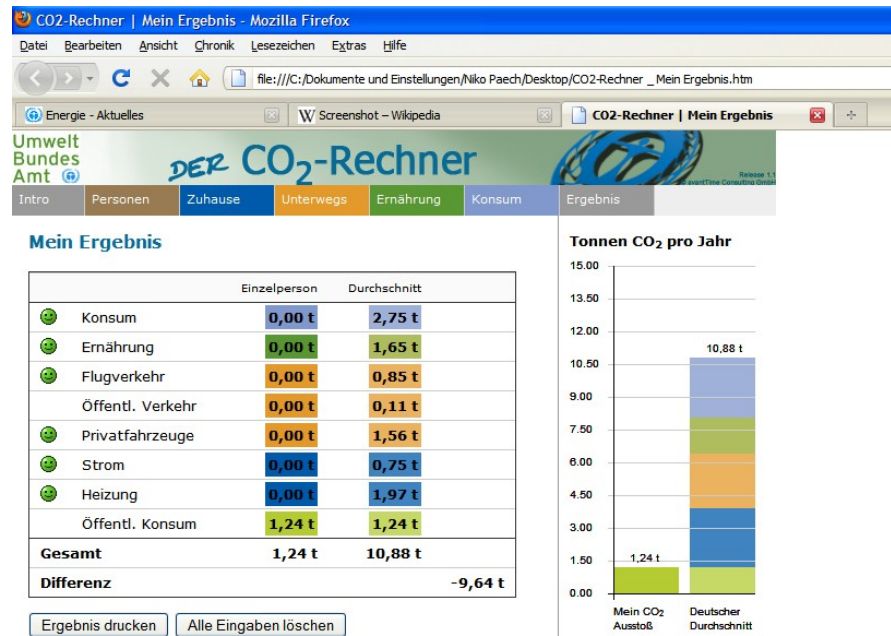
CO2-Rechner | Mein Ergebnis - Mozilla Firefox

Datei Bearbeiten Ansicht Chronik Lesezeichen Extras Hilfe

file:///C:/Dokumente und Einstellungen/Niko Paech/Desktop/CO2-Rechner _ Mein Ergebnis.htm

Energie - Aktuelles | Screenshot – Wikipedia | CO2-Rechner | Mein Ergebnis

Umwelt Bundes Amt

DER $CO_2$-Rechner

Release 1.1 avantTime Consulting GmbH

Intro | Personen | Zuhause | Unterwegs | Ernährung | Konsum | Ergebnis

Mein Ergebnis

| | Einzelperson | Durchschnitt | |
|---|---|---|---|
| Konsum | 0,00 t | 2,75 t | |
| Ernährung | 0,00 t | 1,65 t | |
| Flugverkehr | 0,00 t | 0,85 t | |
| Öffentl. Verkehr | 0,00 t | 0,11 t | |
| Privatfahrzeuge | 0,00 t | 1,56 t | |
| Strom | 0,00 t | 0,75 t | |
| Heizung | 0,00 t | 1,97 t | |
| Öffentl. Konsum | 1,24 t | 1,24 t | |
| Gesamt | 1,24 t | 10,88 t | |
| Differenz | | | -9,64 t |

Ergebnis drucken | Alle Eingaben löschen

Tonnen $CO_2$ pro Jahr

15.00
13.50
12.00
10.50
9.00
7.50
6.00
4.50
3.00
1.50
0.00

1,24 t
10,88 t

Mein $CO_2$ Ausstoß
Deutscher Durchschnitt